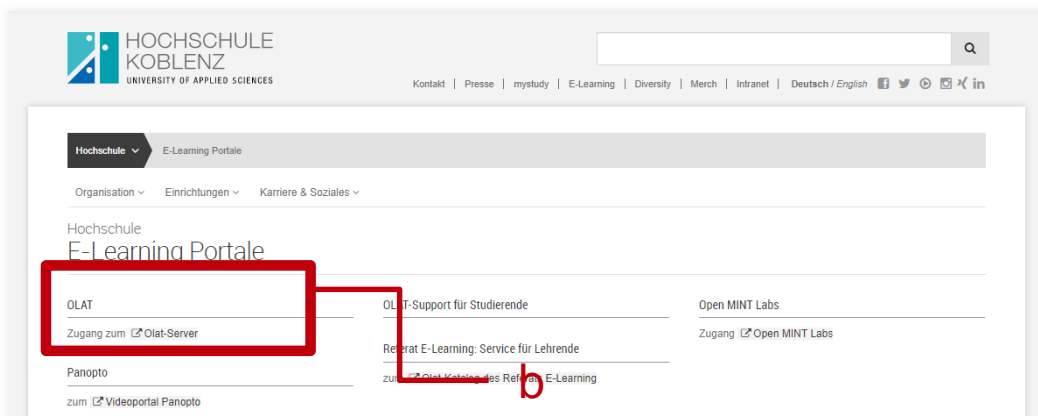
HOCHSCHULE
KOBLENZ
UNIVERSITY OF APPLIED SCIENCES

Kontakt | Presse | mystudy | E-Learning | Diversity | Merch | Intranet | Deutsch / English

Hochschule E-Learning Portale

Organisation Einrichtungen Karriere & Soziales

Hochschule
E-Learning Portale

OLAT
Zugang zum Olat-Server

Panopto
zum Videoportal Panopto

OLAT-Support für Studierende

Referat E-Learning: Service für Lehrende
zum Olat-Katalog des Referat E-Learning

Open MINT Labs
Zugang Open MINT Labs

b